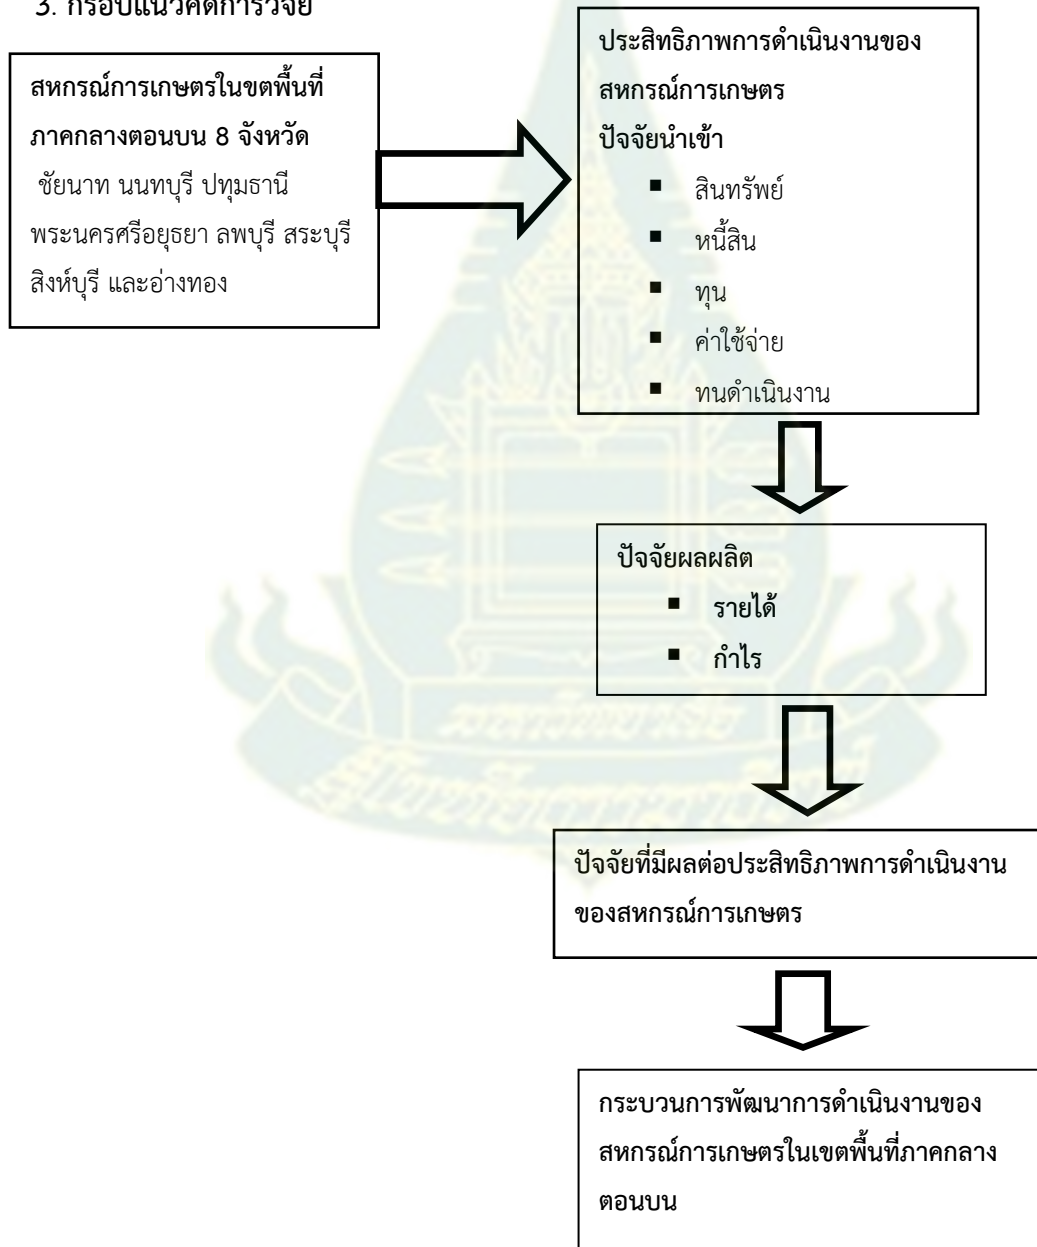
3. กรอบแนวคิดการวิจัย

สหกรณ์การเกษตรในขตพื้นที่ภาคกลางตอนบน 8 จังหวัด
ชัยนาท นนทบุรี ปทุมธานี พระนครศรีอยุธยา ลพบุรี สระบุรี สิงห์บุรี และอ่างทอง

ประสิทธิภาพการดำเนินงานของสหกรณ์การเกษตร
ปัจจัยนำเข้า
- สินทรัพย์
- หนี้สิน
- ทุน
- ค่าใช้จ่าย
- ทนดำเนินงาน

ปัจจัยผลผลิต
- รายได้
- กำไร

ปัจจัยที่มีผลต่อประสิทธิภาพการดำเนินงานของสหกรณ์การเกษตร

กระบวนการพัฒนาการดำเนินงานของสหกรณ์การเกษตรในเขตพื้นที่ภาคกลางตอนบน